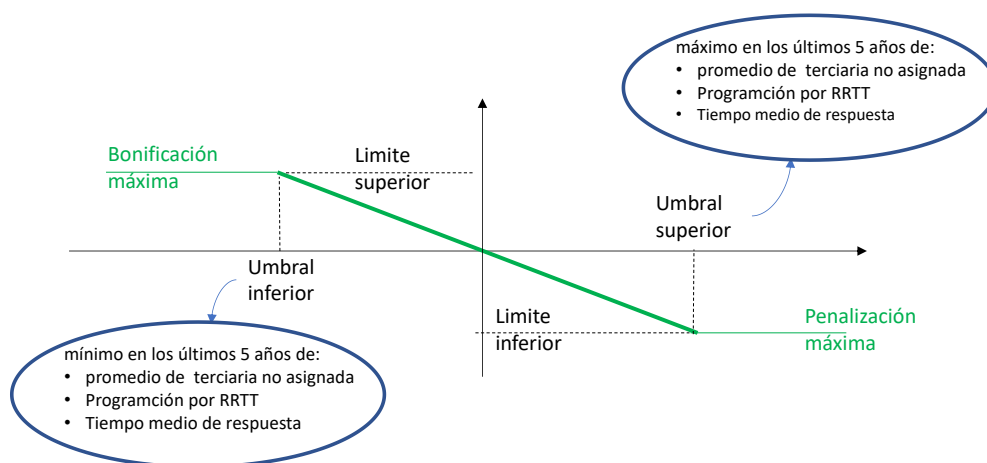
máximo en los últimos 5 años de:
• promedio de terciaria no asignada
• Programción por RRTT
• Tiempo medio de respuesta

Bonificación máxima

Limite superior

Umbral superior

Umbral inferior

Limite inferior

Penalización máxima

mínimo en los últimos 5 años de:
• promedio de terciaria no asignada
• Programción por RRTT
• Tiempo medio de respuesta